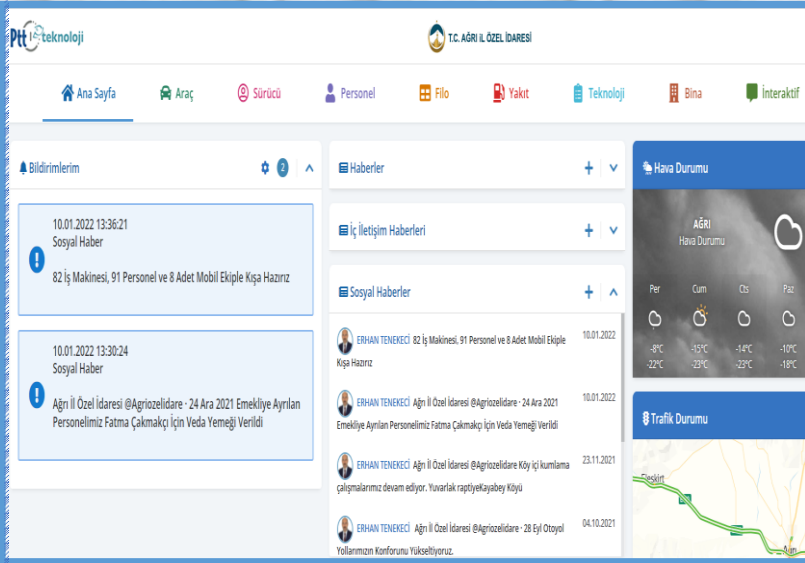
Ptt teknoloji

T.C. AĞRI İL ÖZEL İDARESİ

Ana Sayfa | Araç | Sürücü | Personel | Filo | Yakıt | Teknoloji | Bina | İnteraktif

Bildirimlerim 2

10.01.2022 13:36:21
Sosyal Haber
82 İş Makinesi, 91 Personel ve 8 Adet Mobil Ekiple Kışa Hazırız

10.01.2022 13:30:24
Sosyal Haber
Ağrı İl Özel İdaresi @Agriozelidare · 24 Ara 2021 Emekliye Ayrılan Personelimiz Fatma Çakmakçı İçin Veda Yemeği Verildi

Haberler

İç İletişim Haberleri

Sosyal Haberler

ERHAN TENEKECİ 82 İş Makinesi, 91 Personel ve 8 Adet Mobil Ekiple Kışa Hazırız 10.01.2022

ERHAN TENEKECİ Ağrı İl Özel İdaresi @Agriozelidare · 24 Ara 2021 Emekliye Ayrılan Personelimiz Fatma Çakmakçı İçin Veda Yemeği Verildi 10.01.2022

ERHAN TENEKECİ Ağrı İl Özel İdaresi @Agriozelidare Köy içi kumlama çalışmalarımız devam ediyor. Yuvarlak raptiyeKayabey Köyü 23.11.2021

ERHAN TENEKECİ Ağrı İl Özel İdaresi @Agriozelidare · 28 Eyl Otoyol Yollarımızın Konforunu Yükseltiyoruz. 04.10.2021

Hava Durumu

AĞRI
Hava Durumu

| Per | Cum | Cts | Paz |
|---|---|---|---|
| -8°C | -15°C | -14°C | -10°C |
| -22°C | -23°C | -23°C | -18°C |

Trafik Durumu

Eleşkirt